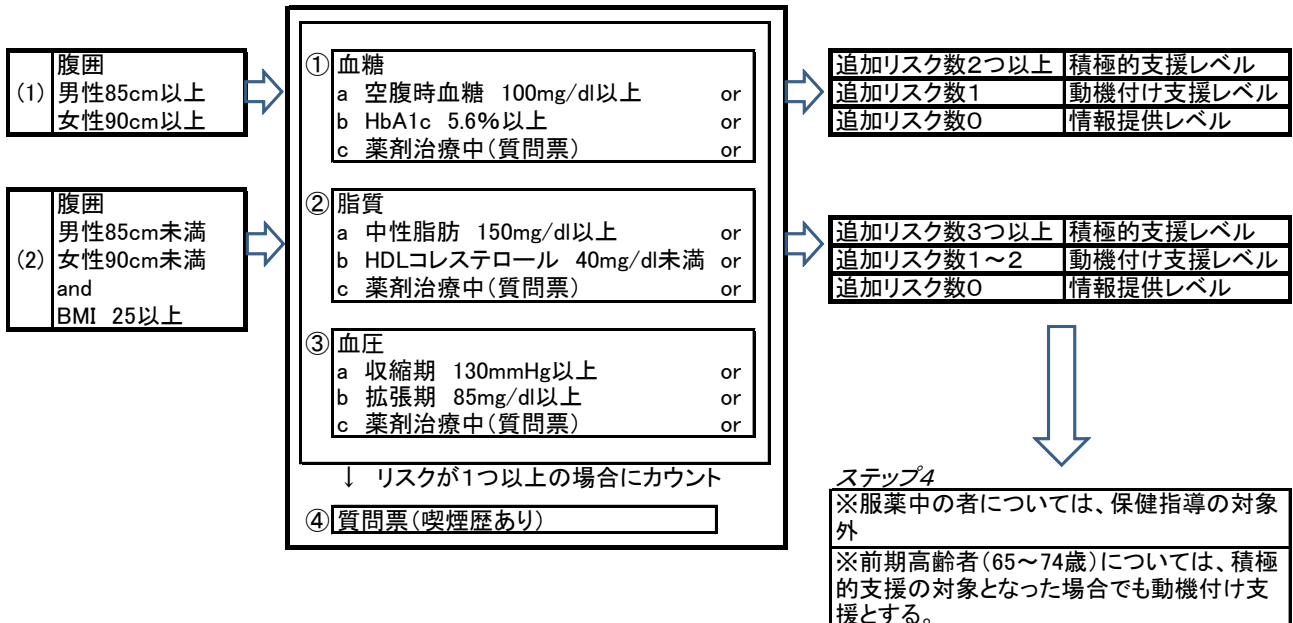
(1) 腹囲
男性85cm以上
女性90cm以上

(2) 腹囲
男性85cm未満
女性90cm未満
and
BMI 25以上

① 血糖
a 空腹時血糖 100mg/dl以上 or
b HbA1c 5.6%以上 or
c 薬剤治療中(質問票) or

② 脂質
a 中性脂肪 150mg/dl以上 or
b HDLコレステロール 40mg/dl未満 or
c 薬剤治療中(質問票) or

③ 血圧
a 収縮期 130mmHg以上 or
b 拡張期 85mg/dl以上 or
c 薬剤治療中(質問票) or

↓ リスクが1つ以上の場合にカウント

④ 質問票(喫煙歴あり)

| 追加リスク数2つ以上 | 積極的支援レベル |
|---|---|
| 追加リスク数1 | 動機付け支援レベル |
| 追加リスク数0 | 情報提供レベル |

| 追加リスク数3つ以上 | 積極的支援レベル |
|---|---|
| 追加リスク数1～2 | 動機付け支援レベル |
| 追加リスク数0 | 情報提供レベル |

ステップ4
※服薬中の者については、保健指導の対象外
※前期高齢者(65～74歳)については、積極的支援の対象となった場合でも動機付け支援とする。